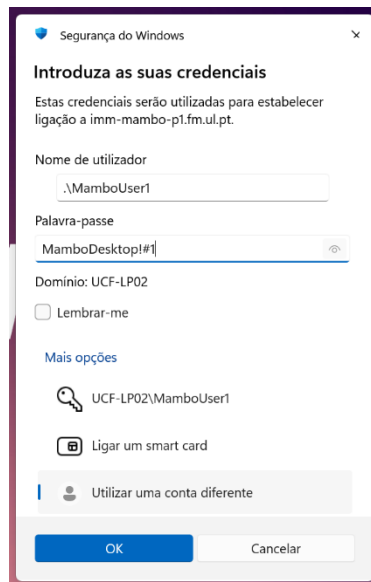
Segurança do Windows

×

Introduza as suas credenciais

Estas credenciais serão utilizadas para estabelecer ligação a imm-mambo-p1.fm.ul.pt.

Nome de utilizador

.\MamboUser1

Palavra-passe

MamboDesktop!#1

Domínio: UCF-LP02

Lembrar-me

Mais opções

UCF-LP02\MamboUser1

Ligar um smart card

Utilizar uma conta diferente

OK

Cancelar